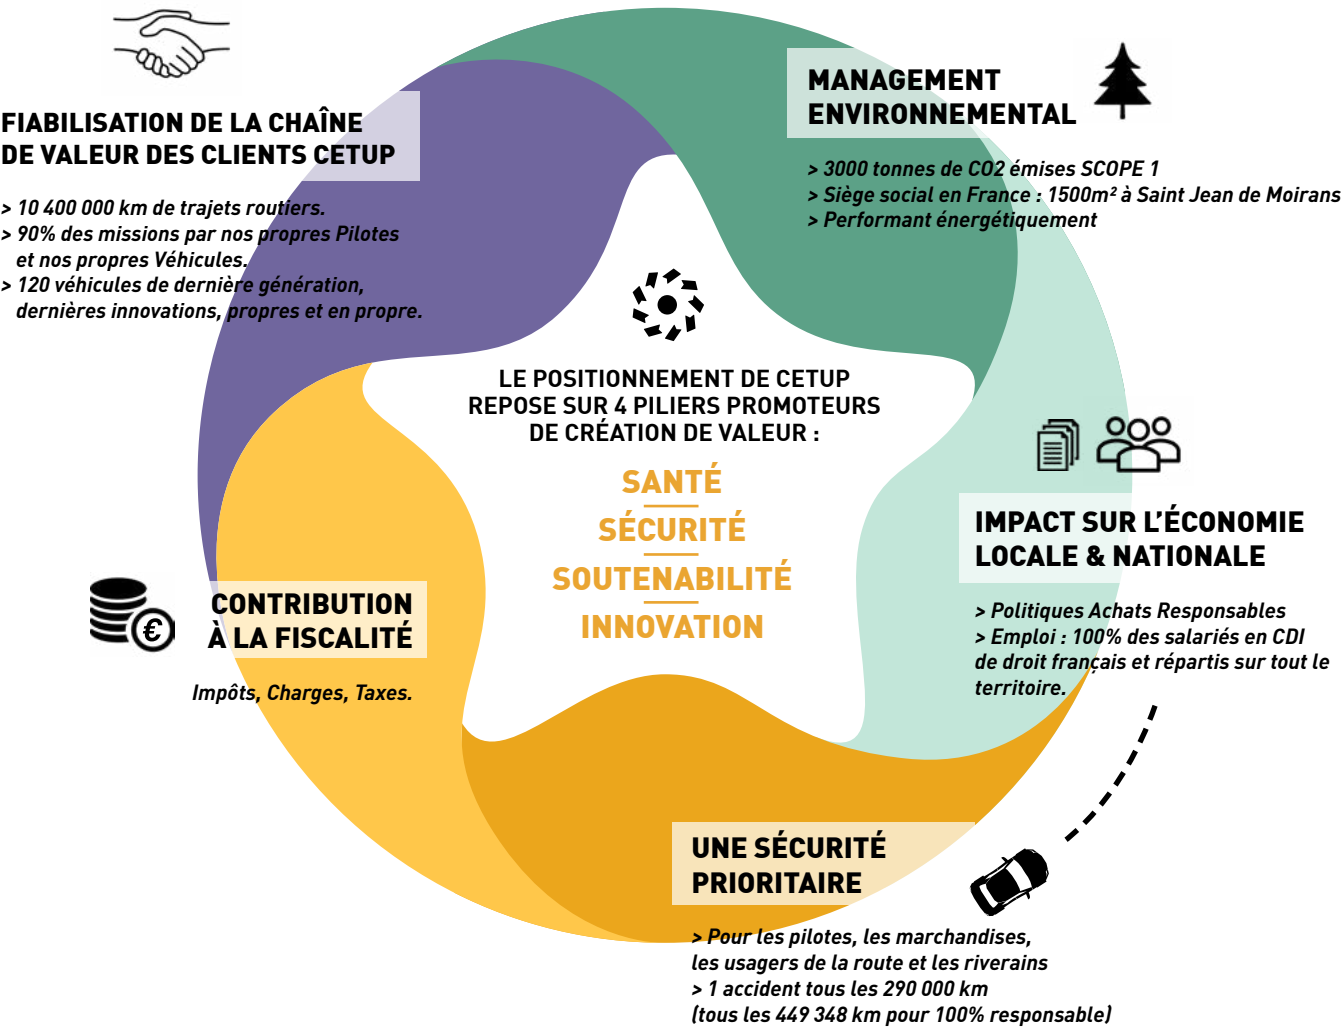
FIABILISATION DE LA CHAÎNE DE VALEUR DES CLIENTS CETUP

> 10 400 000 km de trajets routiers.
> 90% des missions par nos propres Pilotes et nos propres Véhicules.
> 120 véhicules de dernière génération, dernières innovations, propres et en propre.

MANAGEMENT ENVIRONNEMENTAL

> 3000 tonnes de CO2 émises SCOPE 1
> Siège social en France : 1500m² à Saint Jean de Moirans
> Performant énergétiquement

LE POSITIONNEMENT DE CETUP REPOSE SUR 4 PILIERS PROMOTEURS DE CRÉATION DE VALEUR :

SANTÉ
SÉCURITÉ
SOUTENABILITÉ
INNOVATION

IMPACT SUR L'ÉCONOMIE LOCALE & NATIONALE

> Politiques Achats Responsables
> Emploi : 100% des salariés en CDI de droit français et répartis sur tout le territoire.

CONTRIBUTION À LA FISCALITÉ

Impôts, Charges, Taxes.

UNE SÉCURITÉ PRIORITAIRE

> Pour les pilotes, les marchandises, les usagers de la route et les riverains
> 1 accident tous les 290 000 km
(tous les 449 348 km pour 100% responsable)